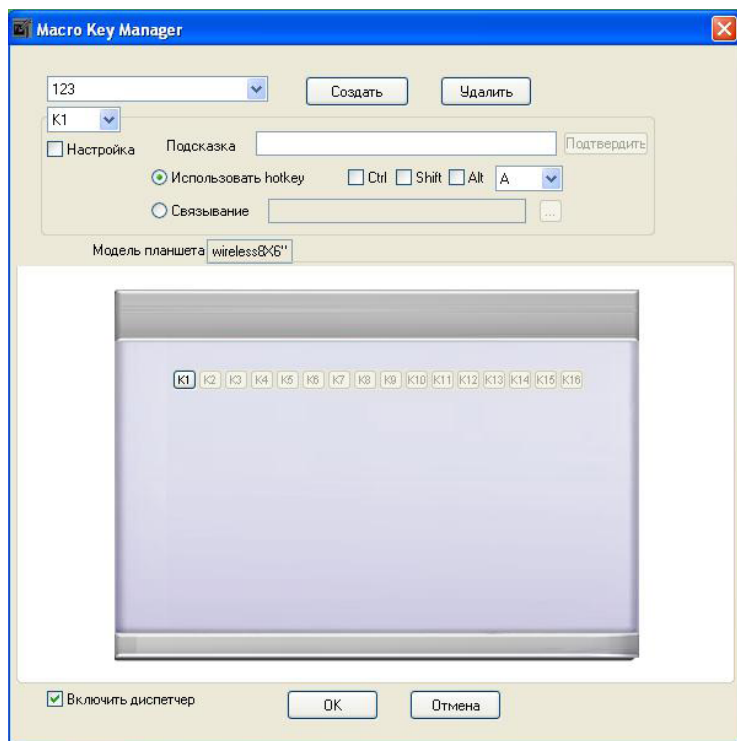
Macro Key Manager

123

Создать

Удалить

K1

Настройка

Подсказка

Подтвердить

Использовать hotkey

Ctrl

Shift

Alt

A

Связывание

...

Модель планшета wireless8X6"

K1 K2 K3 K4 K5 K6 K7 K8 K9 K10 K11 K12 K13 K14 K15 K16

Включить диспетчер

OK

Отмена